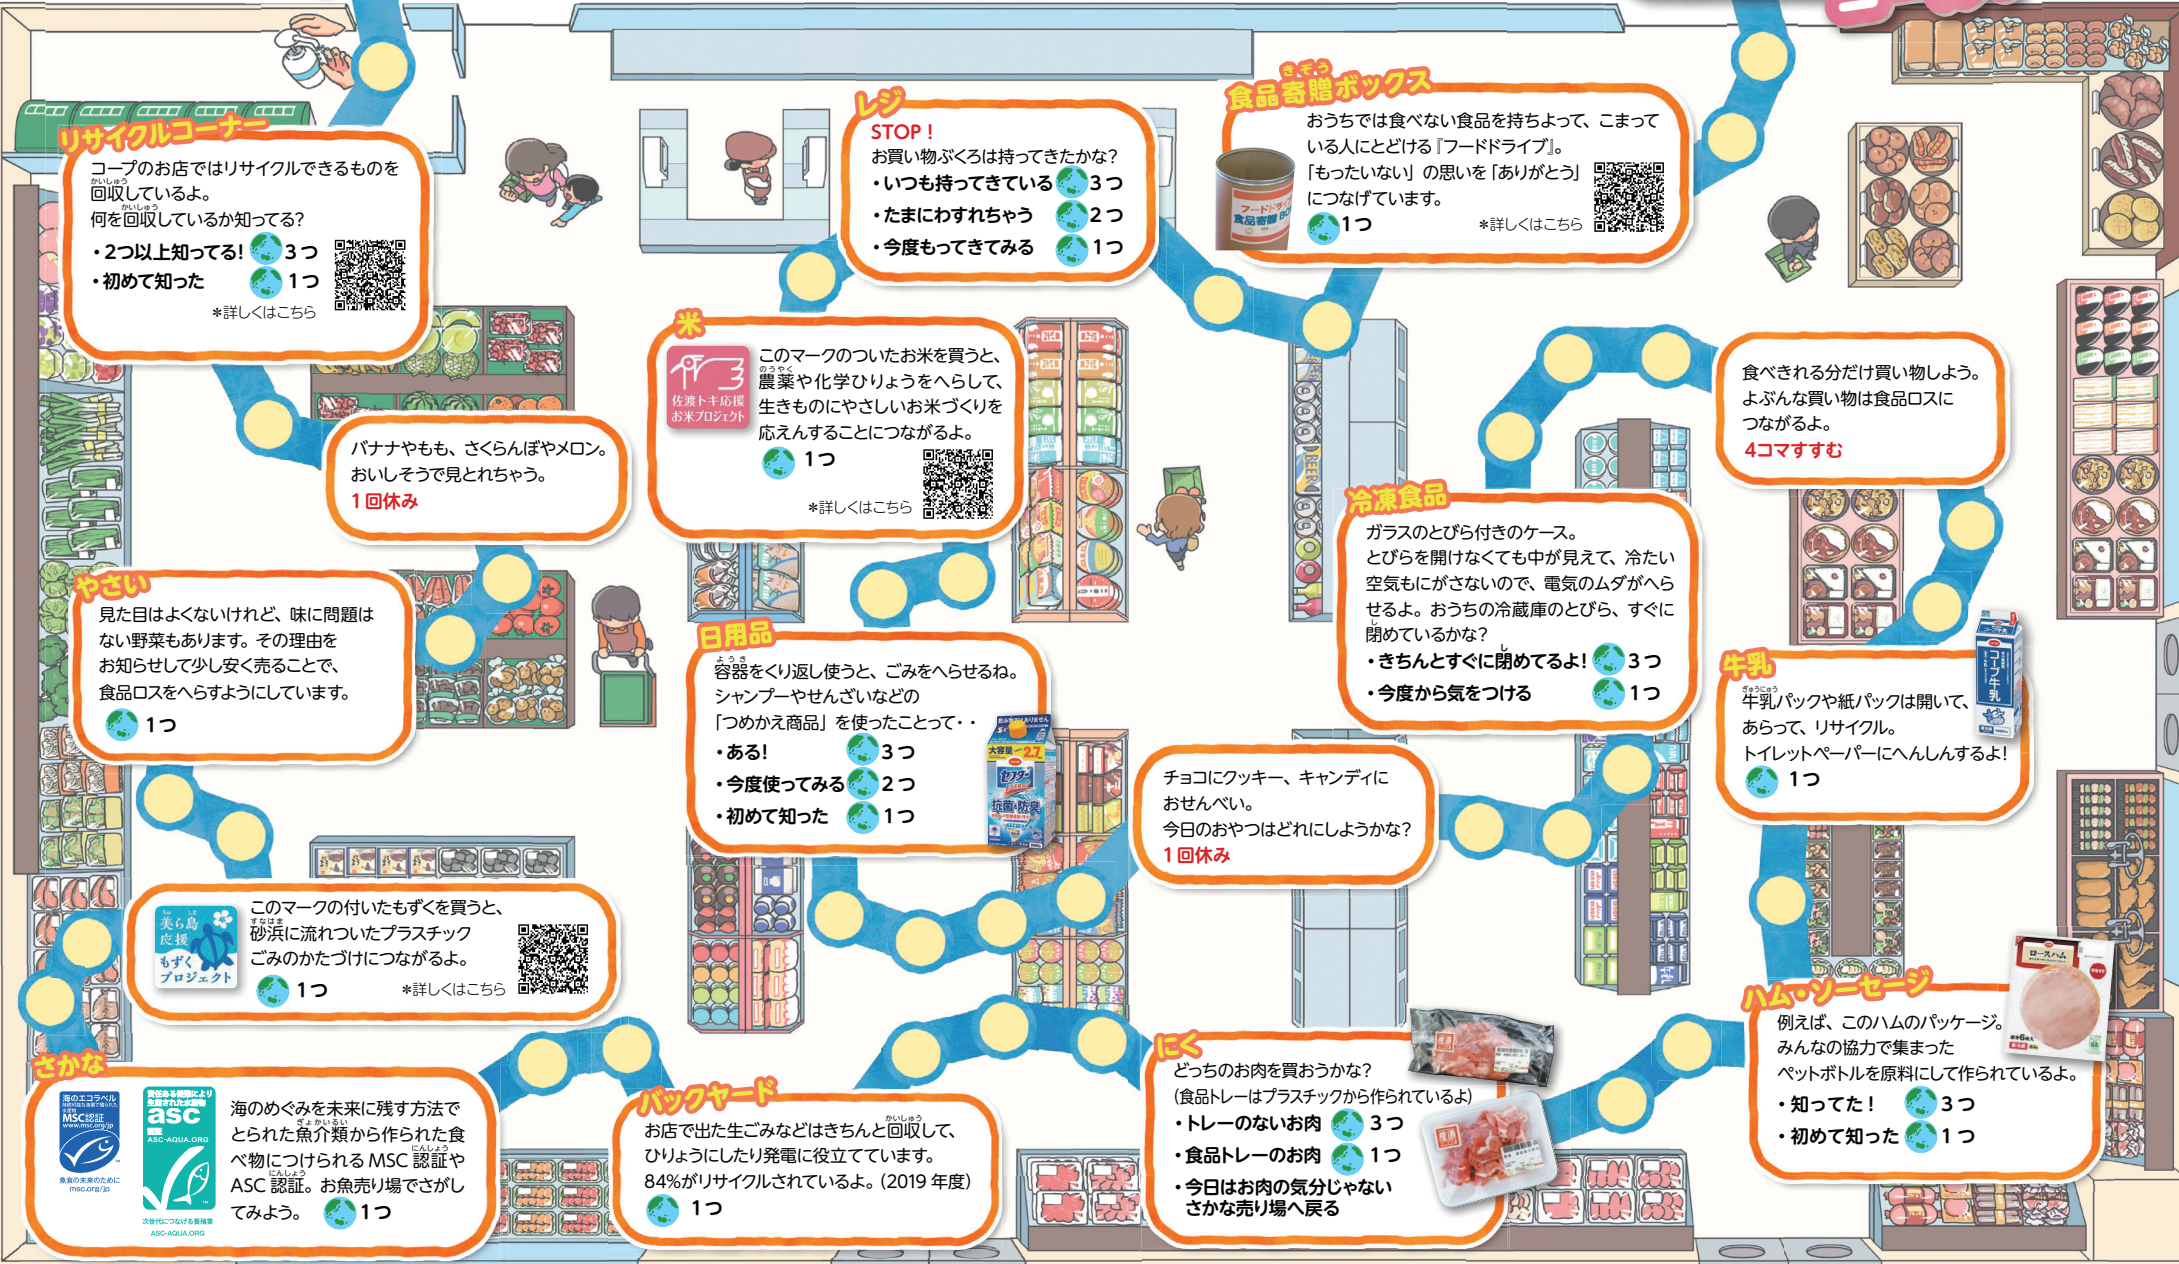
リサイクルコーナー
コープのお店ではリサイクルできるものを回収しているよ。
何を回収しているか知ってる?
・2つ以上知ってる! 3つ
・初めて知った 1つ
*詳しくはこちら

レジ
STOP!
お買い物ぶくろは持ってきたかな?
・いつも持ってきている 3つ
・たまにわすれちゃう 2つ
・今度もってきてみる 1つ

食品寄贈ボックス
おうちでは食べない食品を持ちよって、こまっている人にとどける『フードドライブ』。
「もったいない」の思いを「ありがとう」につなげています。
1つ
*詳しくはこちら

米
佐渡トキ応援お米プロジェクト
このマークのついたお米を買うと、農薬や化学ひりょうをへらして、生きものにやさしいお米づくりを応えんすることにつながるよ。
1つ
*詳しくはこちら

バナナやもも、さくらんぼやメロン。おいしそうで見とれちゃう。
1回休み

食べきれる分だけ買い物しよう。よぶんな買い物は食品ロスにつながるよ。
4コマすすむ

冷凍食品
ガラスのとびら付きのケース。
とびらを開けなくても中が見えて、冷たい空気もにがさないので、電気のムダがへらせるよ。おうちの冷蔵庫のとびら、すぐに閉めているかな?
・きちんとすぐに閉めてるよ! 3つ
・今度から気をつける 1つ

やさい
見た目はよくないけれど、味に問題はない野菜もあります。その理由をお知らせして少し安く売ることで、食品ロスをへらすようにしています。
1つ

日用品
容器をくり返し使うと、ごみをへらせるね。シャンプーやせんざいなどの「つめかえ商品」を使ったことって・・
・ある! 3つ
・今度使ってみる 2つ
・初めて知った 1つ

牛乳
牛乳パックや紙パックは開いて、あらって、リサイクル。
トイレットペーパーにへんしんするよ!
1つ

チョコにクッキー、キャンディにおせんべい。
今日のおやつはどれにしようかな?
1回休み

美ら島応援もずくプロジェクト
このマークの付いたもずくを買うと、砂浜に流れついたプラスチックごみのかたづけにつながるよ。
1つ
*詳しくはこちら

ハム・ソーセージ
例えば、このハムのパッケージ。みんなの協力で集まったペットボトルを原料にして作られているよ。
・知ってた! 3つ
・初めて知った 1つ

さかな
MSC認証
asc
海のめぐみを未来に残す方法でとられた魚介類から作られた食べ物につけられるMSC認証やASC認証。お魚売り場でさがしてみよう。 1つ

バックヤード
お店で出た生ごみなどはきちんと回収して、ひりょうにしたり発電に役立てています。
84%がリサイクルされているよ。(2019年度)
1つ

にく
どっちのお肉を買おうかな?
(食品トレーはプラスチックから作られているよ)
・トレーのないお肉 3つ
・食品トレーのお肉 1つ
・今日はお肉の気分じゃない さかな売り場へ戻る